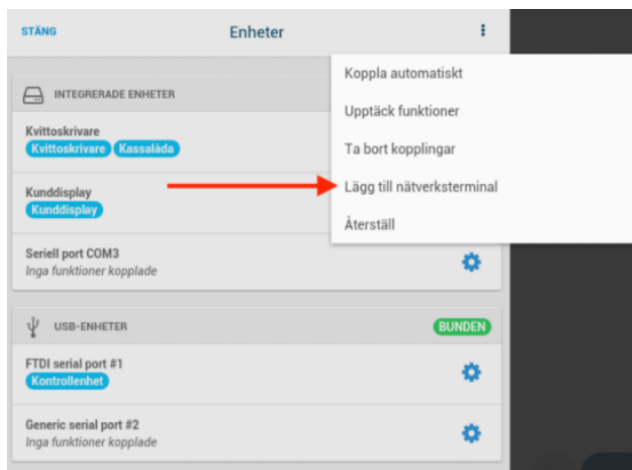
STÄNG

Enheter

INTEGRERADE ENHETER

Kvittoskrivare
Kvittoskrivare Kassalåda

Kunddisplay
Kunddisplay

Seriell port COM3
Inga funktioner kopplade

Koppla automatiskt
Upptäck funktioner
Ta bort kopplingar
Lägg till nätverksterminal
Återställ

USB-ENHETER
BUNDEN

FTDI serial port #1
Kontrollenhet

Generic serial port #2
Inga funktioner kopplade